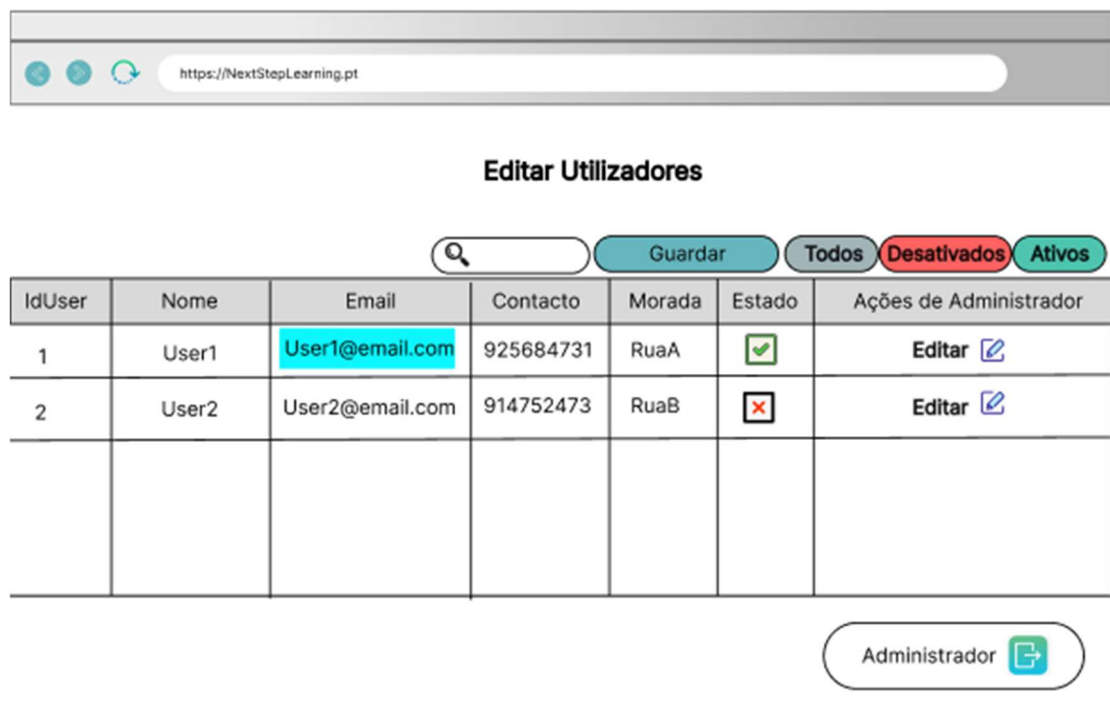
https://NextStepLearning.pt

Editar Utilizadores

Guardar Todos Desativados Ativos

| IdUser | Nome | Email | Contacto | Morada | Estado | Ações de Administrador |
|---|---|---|---|---|---|---|
| 1 | User1 | User1@email.com | 925684731 | RuaA | ✓ | Editar |
| 2 | User2 | User2@email.com | 914752473 | RuaB | ✗ | Editar |
| | | | | | | |

Administrador